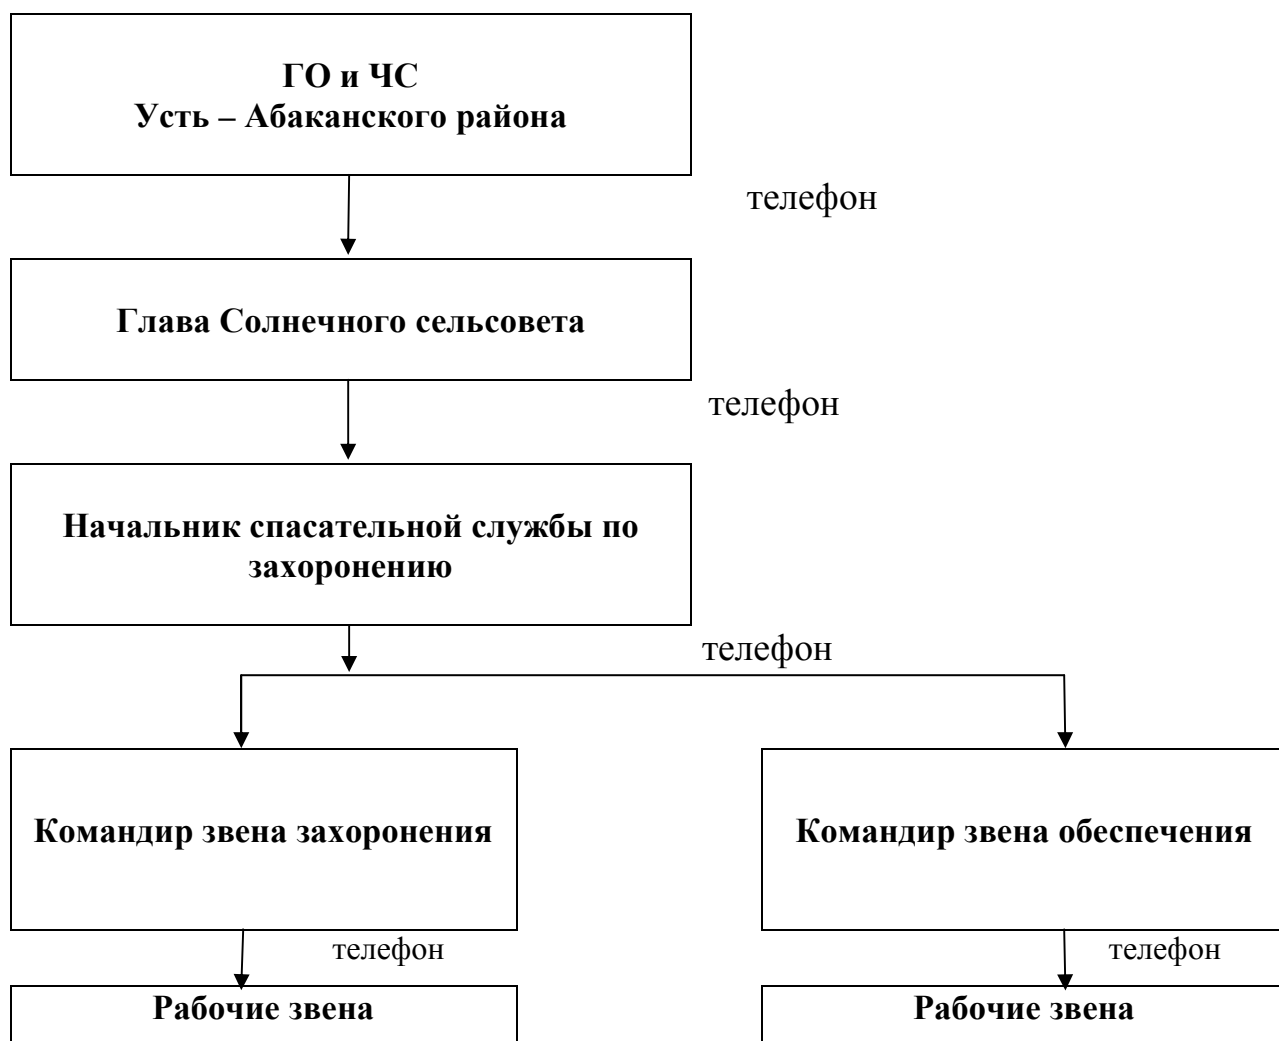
ГО и ЧС
Усть – Абаканского района

телефон

Глава Солнечного сельсовета

телефон

Начальник спасательной службы по захоронению

телефон

Командир звена захоронения

телефон

Рабочие звена

Командир звена обеспечения

телефон

Рабочие звена